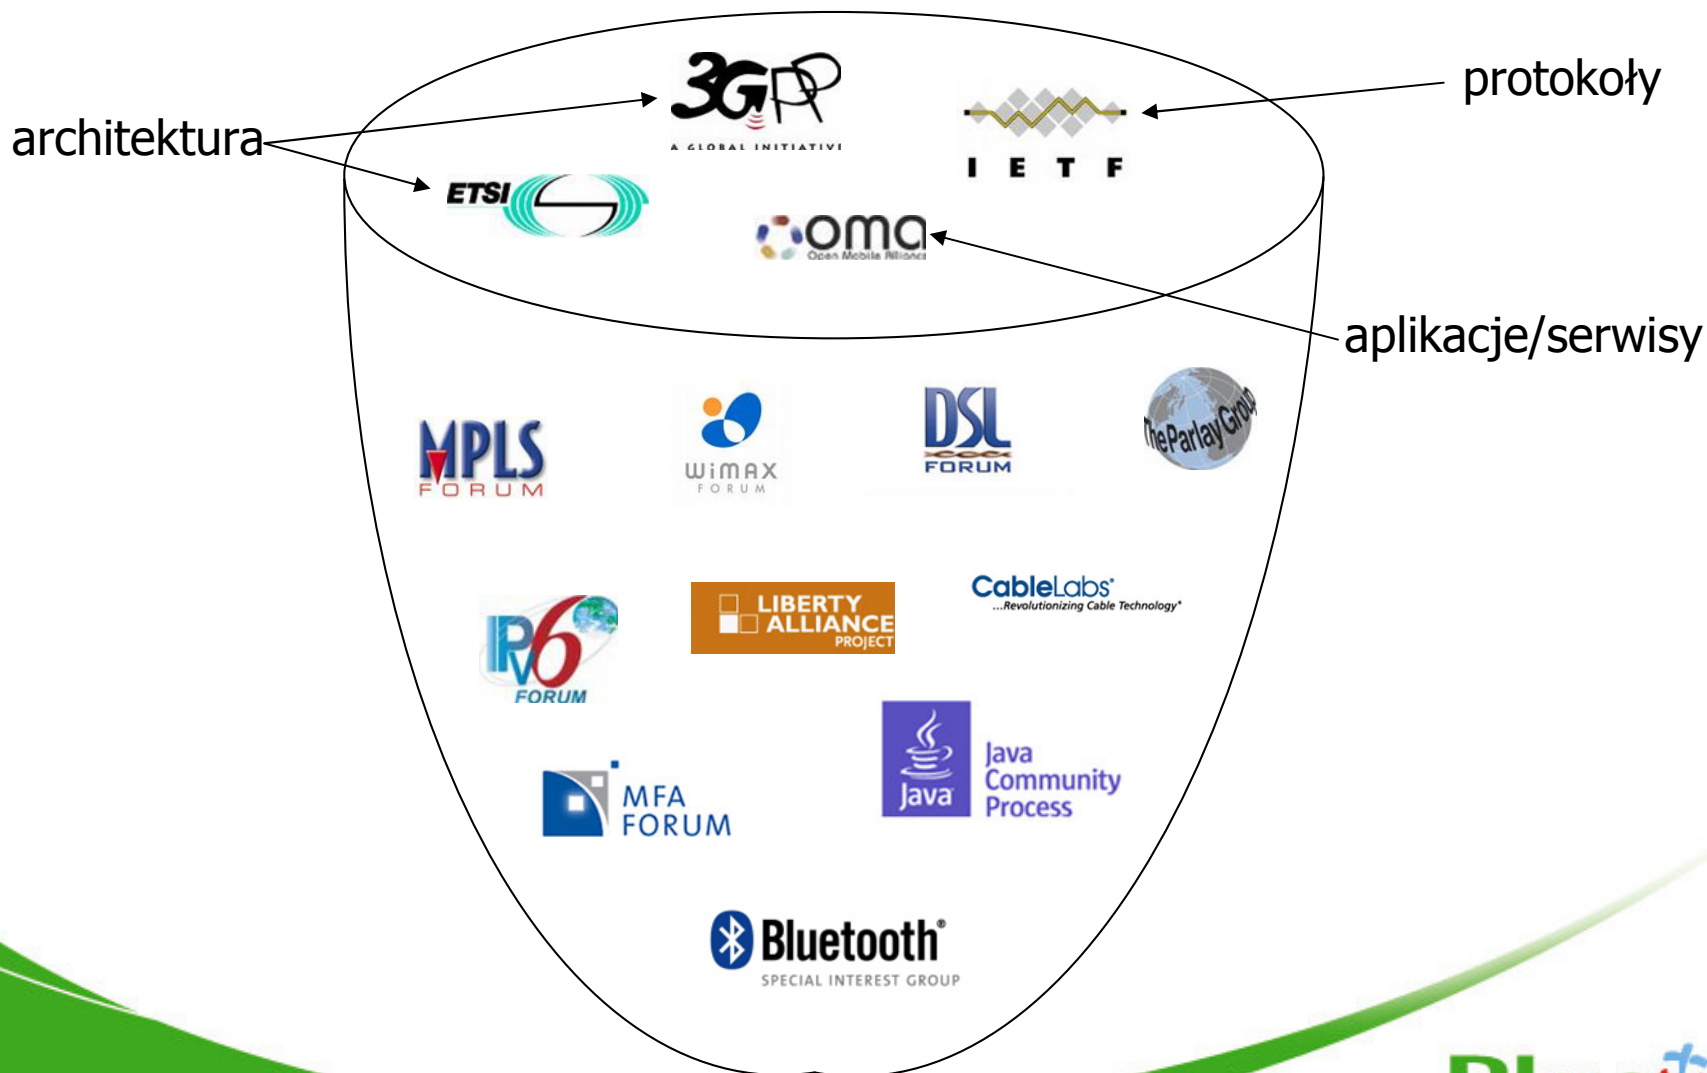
architektura

3GPP
A GLOBAL INITIATIVE

protokoły

IETF

ETSI

oma
Open Mobile Alliance

aplikacje/serwisy

MPLS FORUM

WiMAX FORUM

DSL FORUM

TheParlayGroup

IPv6 FORUM

LIBERTY ALLIANCE PROJECT

CableLabs®
...Revolutionizing Cable Technology®

MFA FORUM

Java
Java Community Process

Bluetooth®
SPECIAL INTEREST GROUP